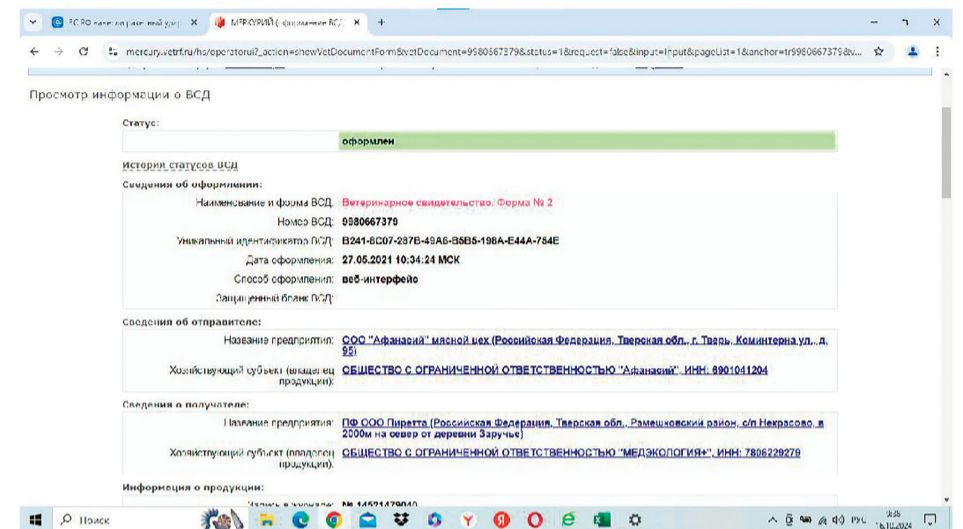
ЕСРО нач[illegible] | МЕРКУРИЙ (оформление ВСД)

mercury.vetrf.ru/hs/operatorui?_action=showVetDocumentForm&vetDocument=9980667379&status=1&request=false&input=Input&pageList=1&anchor=tr9980667379&v...

Просмотр информации о ВСД

Статус:

оформлен

История статусов ВСД

Сведения об оформлении:

Наименование и форма ВСД: Ветеринарное свидетельство. Форма № 2

Номер ВСД: 9980667379

Уникальный идентификатор ВСД: B241-8C07-287B-49A6-B5B5-196A-E44A-754E

Дата оформления: 27.05.2021 10:34:24 МСК

Способ оформления: веб-интерфейс

Защищенный бланк ВСД:

Сведения об отправителе:

Название предприятия: ООО "Афанасий" мясной цех (Российская Федерация, Тверская обл., г. Тверь, Коминтерна ул., д. 95)

Хозяйствующий субъект (владелец продукции): ОБЩЕСТВО С ОГРАНИЧЕННОЙ ОТВЕТСТВЕННОСТЬЮ "Афанасий", ИНН: 6901041204

Сведения о получателе:

Название предприятия: ПФ ООО Пиретта (Российская Федерация, Тверская обл., Рамешковский район, с/п Некрасово, в 2000м на север от деревни Заручье)

Хозяйствующий субъект (владелец продукции): ОБЩЕСТВО С ОГРАНИЧЕННОЙ ОТВЕТСТВЕННОСТЬЮ "МЕДЭКОЛОГИЯ+", ИНН: 7806229279

Информация о продукции:

Запись в журнале: № 14521479040

Поиск

РУС 16:16 16.10.2024